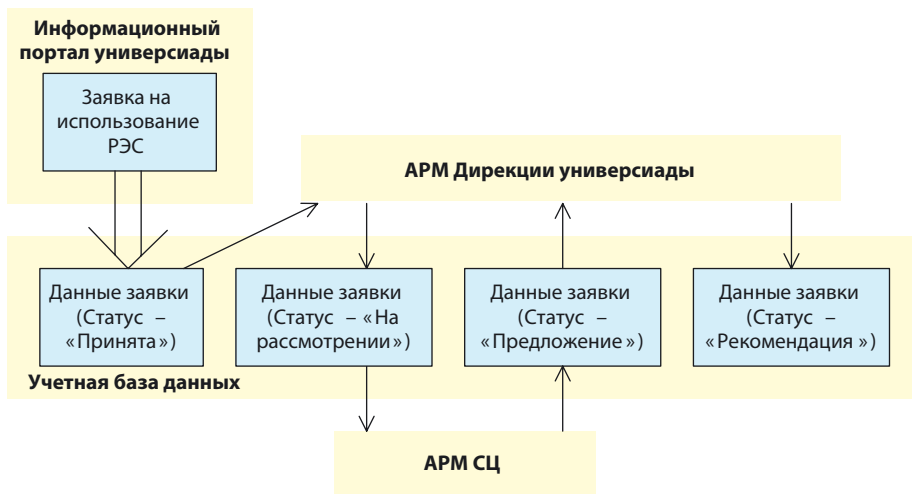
Информационный портал универсиады

Заявка на использование РЭС

АРМ Дирекции универсиады

Данные заявки (Статус – «Принята»)

Данные заявки (Статус – «На рассмотрении»)

Данные заявки (Статус – «Предложение»)

Данные заявки (Статус – «Рекомендация»)

Учетная база данных

АРМ СЦ